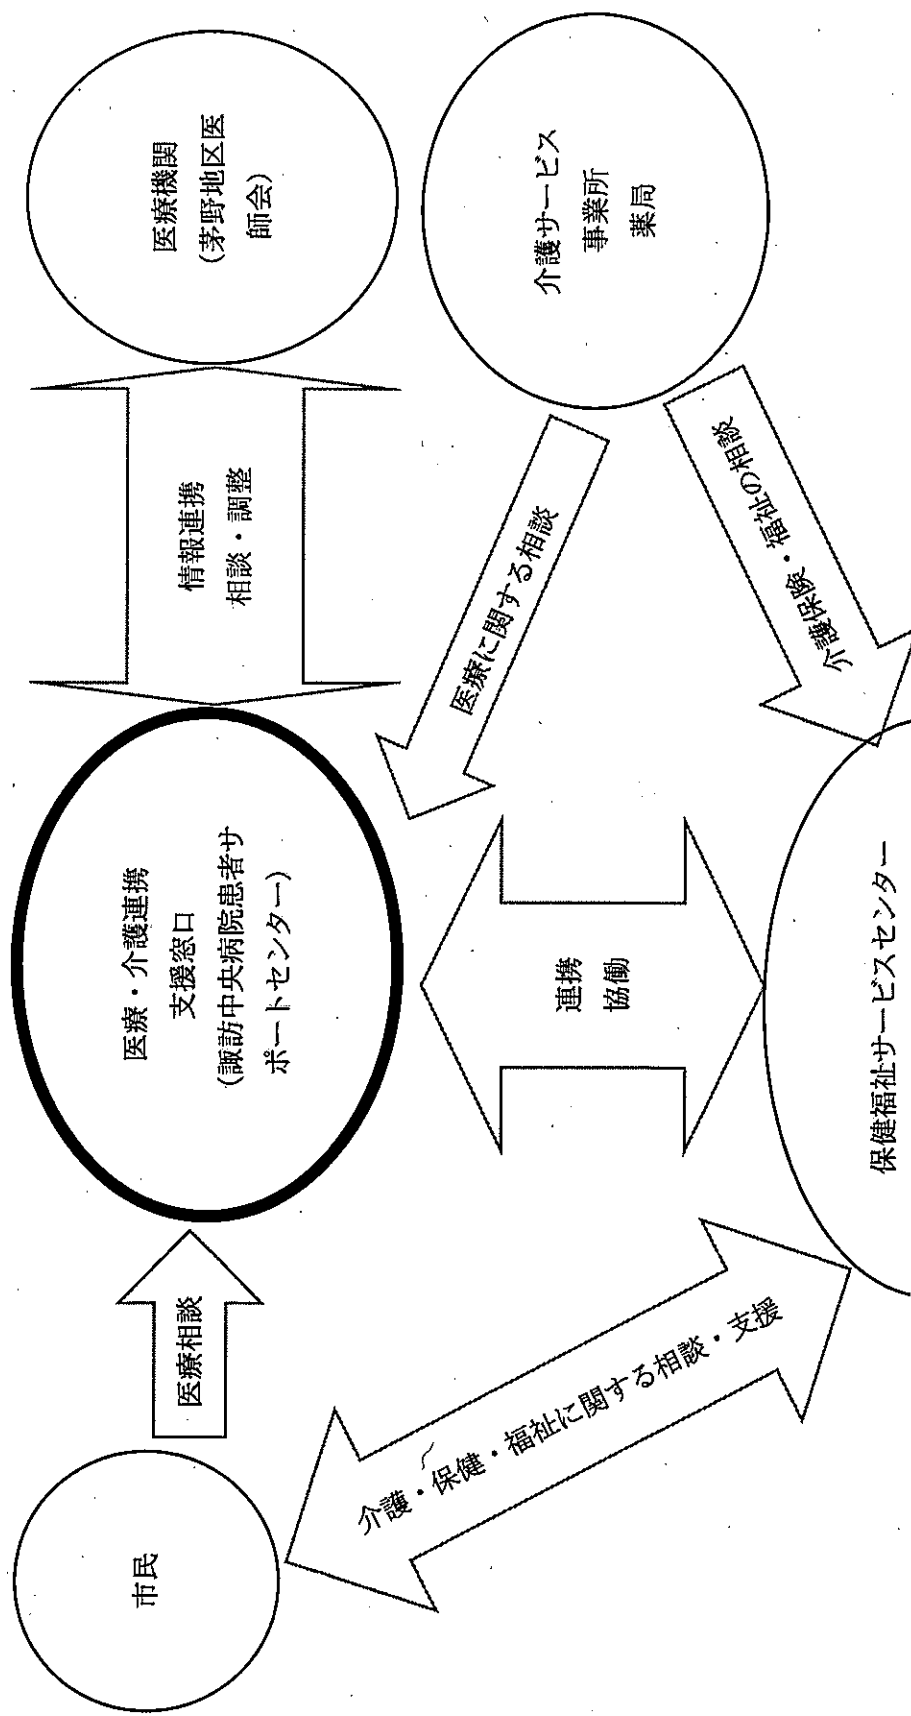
医療機関
（茅野地区医師会）

介護サービス
事業所
薬局

情報連携
相談・調整

医療に関する相談

介護保険・福祉の相談

医療・介護連携
支援窓口
（諏訪中央病院患者サポートセンター）

連携
協働

保健福祉サービスセンター

医療相談

介護・保健・福祉に関する相談・支援

市民